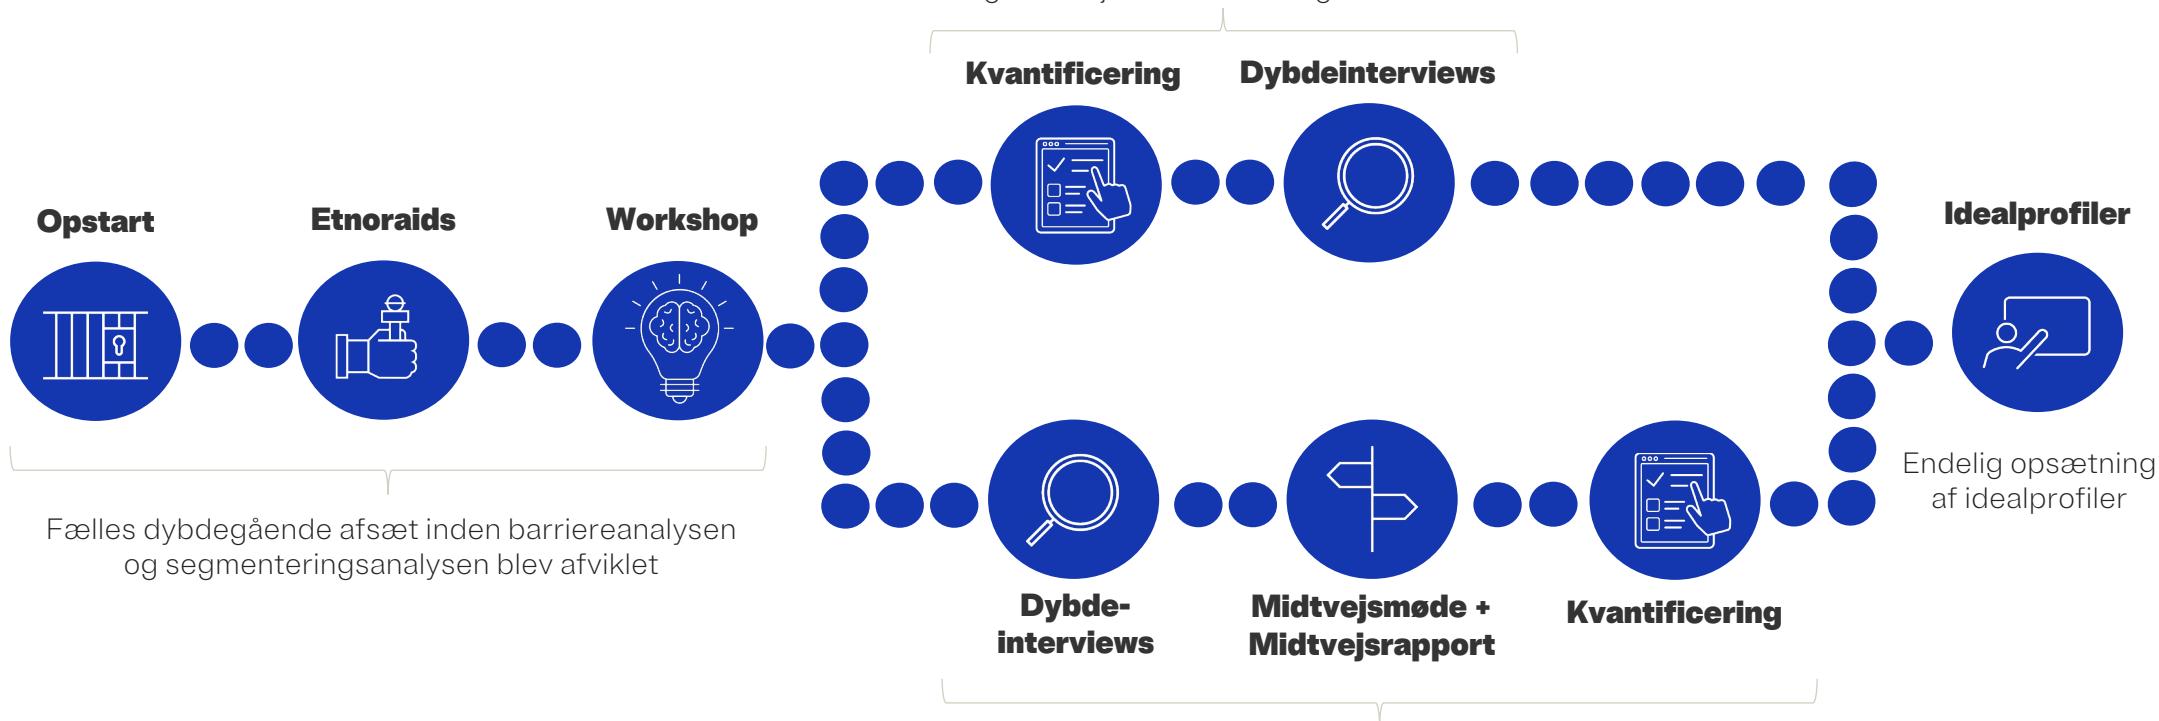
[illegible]

Kvantificering

Dybdeinterviews

Opstart

Etnoraids

Workshop

Idealprofiler

Endelig opsætning af idealprofiler

Fælles dybdegående afsæt inden barriereanalysen og segmenteringsanalysen blev afviklet

Dybde-interviews

Midtvejsmøde + Midtvejsrapport

Kvantificering